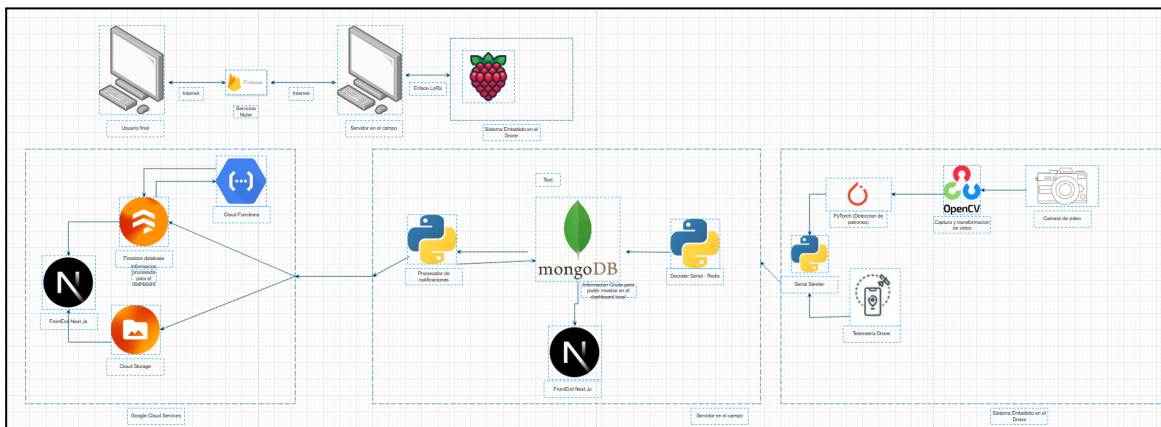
Usuario final

Internet

Firebase

Servicios Nube

Internet

Servidor en el campo

Enlace LoRa

Sistema Embebido en el Drone

Cloud Functions

Firestore database
Informacion procesada para el dashboard

FrontEnd Next Js

Cloud Storage

Google Cloud Services

Text

Procesador de notificaciones

mongoDB

Informacion Cruda para poder mostrar en el dashboard local

Decoder Serial - Radio

FrontEnd Next Js

Servidor en el campo

PyTorch (Deteccion de patrones)

OpenCV

Captura y transformacion de video

Camara de video

Serial Sender

Telemetria Drone

Sistema Embebido en el Drone